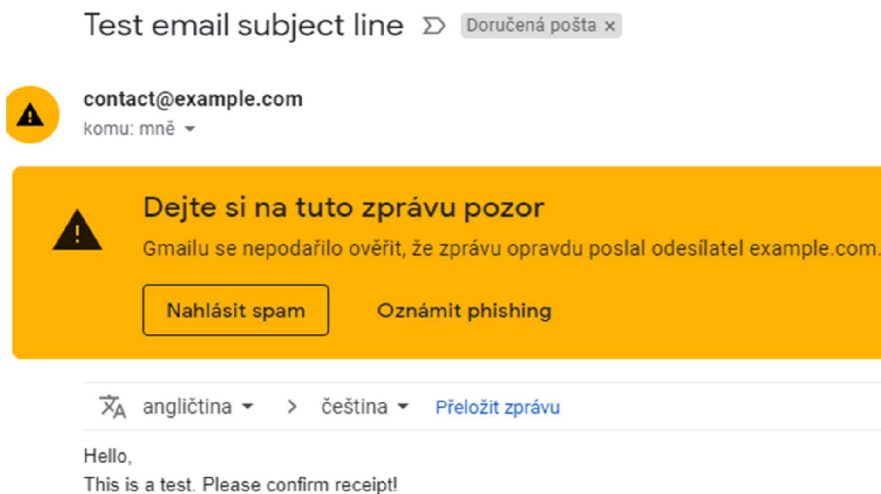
Test email subject line Doručená pošta ×

contact@example.com
komu: mně

Dejte si na tuto zprávu pozor
Gmailu se nepodařilo ověřit, že zprávu opravdu poslal odesílatel example.com.

Nahlásit spam
Oznámit phishing

angličtina > čeština Přeložit zprávu

Hello,
This is a test. Please confirm receipt!